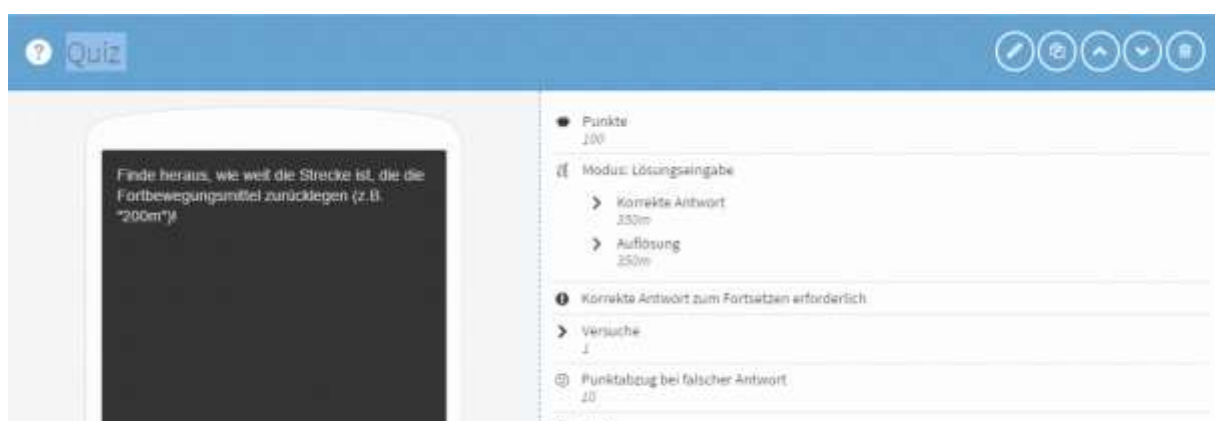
Quiz

Finde heraus, wie weit die Strecke ist, die die Fortbewegungsmittel zurücklegen (z.B. "200m")!

Punkte
100

Modus: Lösungseingabe

Korrekte Antwort
350m

Auflösung
350m

Korrekte Antwort zum Fortsetzen erforderlich

Versuche
1

Punktabzug bei falscher Antwort
10